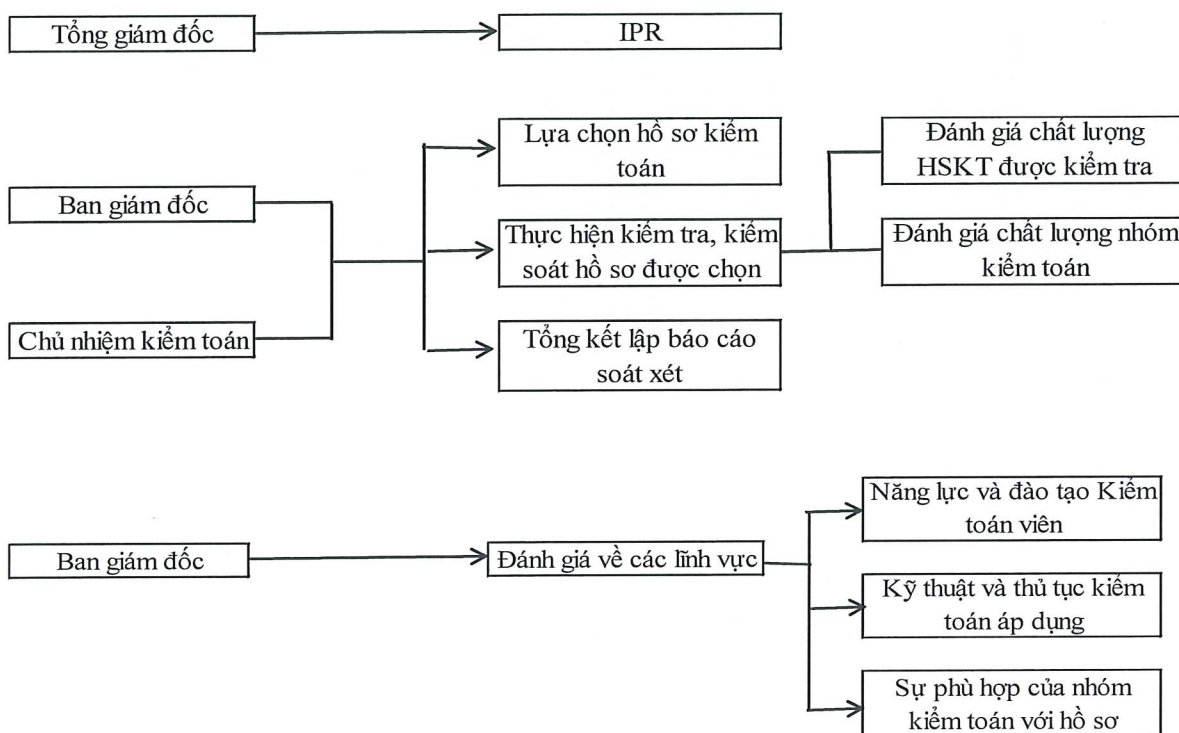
Tổng giám đốc

IPR

Ban giám đốc

Chủ nhiệm kiểm toán

Lựa chọn hồ sơ kiểm toán

Thực hiện kiểm tra, kiểm soát hồ sơ được chọn

Tổng kết lập báo cáo soát xét

Đánh giá chất lượng HSKT được kiểm tra

Đánh giá chất lượng nhóm kiểm toán

Ban giám đốc

Đánh giá về các lĩnh vực

Năng lực và đào tạo Kiểm toán viên

Kỹ thuật và thủ tục kiểm toán áp dụng

Sự phù hợp của nhóm kiểm toán với hồ sơ